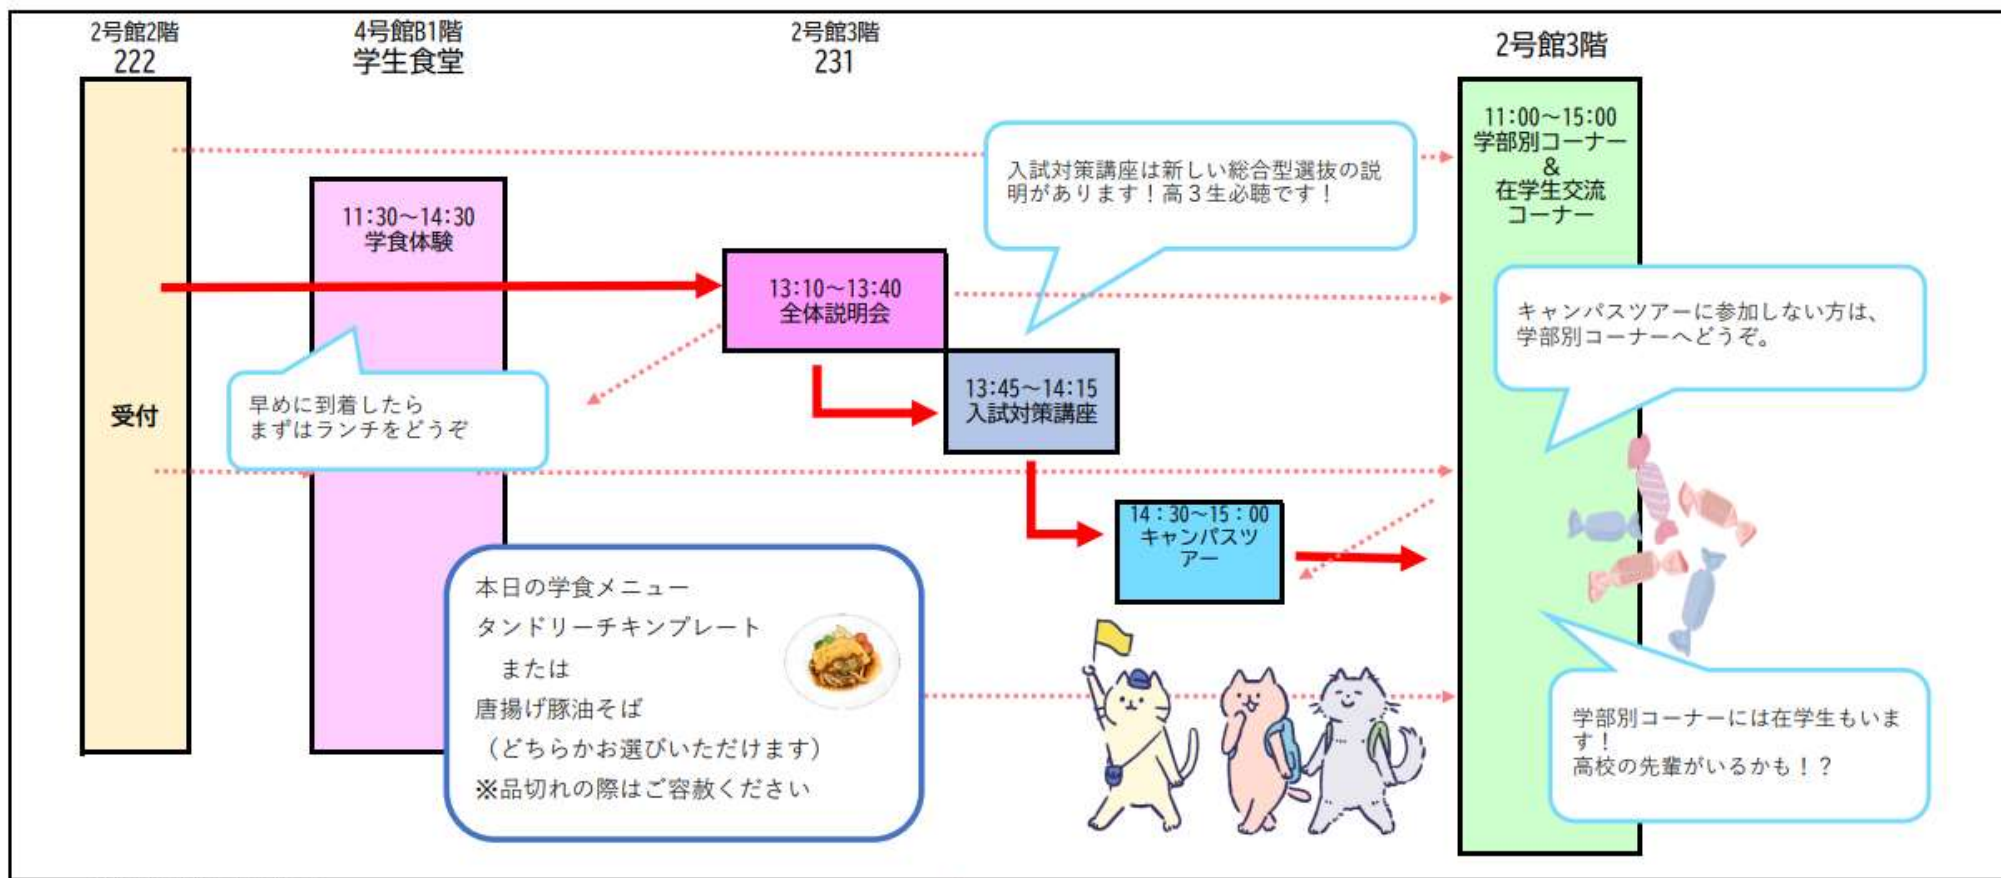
2号館2階
222

4号館B1階
学生食堂

2号館3階
231

2号館3階

受付

11:30～14:30
学食体験

13:10～13:40
全体説明会

13:45～14:15
入試対策講座

14：30～15：00
キャンパスツアー

11:00～15:00
学部別コーナー
&
在学生交流コーナー

入試対策講座は新しい総合型選抜の説明があります！高３生必聴です！

早めに到着したら
まずはランチをどうぞ

キャンパスツアーに参加しない方は、学部別コーナーへどうぞ。

本日の学食メニュー
タンドリーチキンプレート
または
唐揚げ豚油そば
（どちらかお選びいただけます）
※品切れの際はご容赦ください

学部別コーナーには在学生もいます！
高校の先輩がいるかも！？